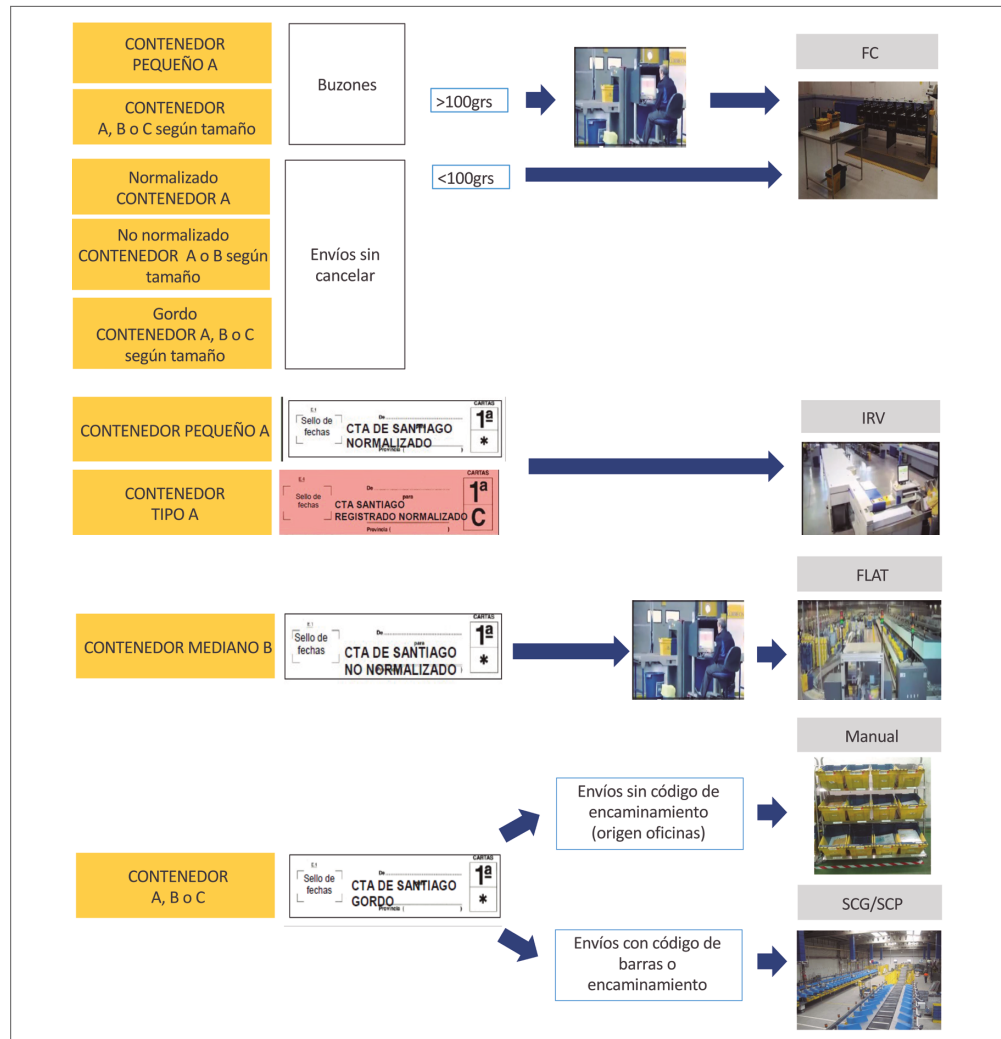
CONTENEDOR PEQUEÑO A

CONTENEDOR A, B o C según tamaño

Buzones

>100grs

FC

Normalizado CONTENEDOR A

<100grs

No normalizado CONTENEDOR A o B según tamaño

Envíos sin cancelar

Gordo CONTENEDOR A, B o C según tamaño

CONTENEDOR PEQUEÑO A

E.1 Sello de fechas De CTA DE SANTIAGO NORMALIZADO Provincia CARTAS 1ª *

IRV

CONTENEDOR TIPO A

E.1 Sello de fechas De para CTA SANTIAGO REGISTRADO NORMALIZADO Provincia ( ) CARTAS 1ª C

FLAT

CONTENEDOR MEDIANO B

E.1 Sello de fechas De para CTA DE SANTIAGO NO NORMALIZADO CARTAS 1ª *

Manual

Envíos sin código de encaminamiento (origen oficinas)

CONTENEDOR A, B o C

E.1 Sello de fechas De CTA DE SANTIAGO GORDO Provincia ( ) CARTAS 1ª *

SCG/SCP

Envíos con código de barras o encaminamiento